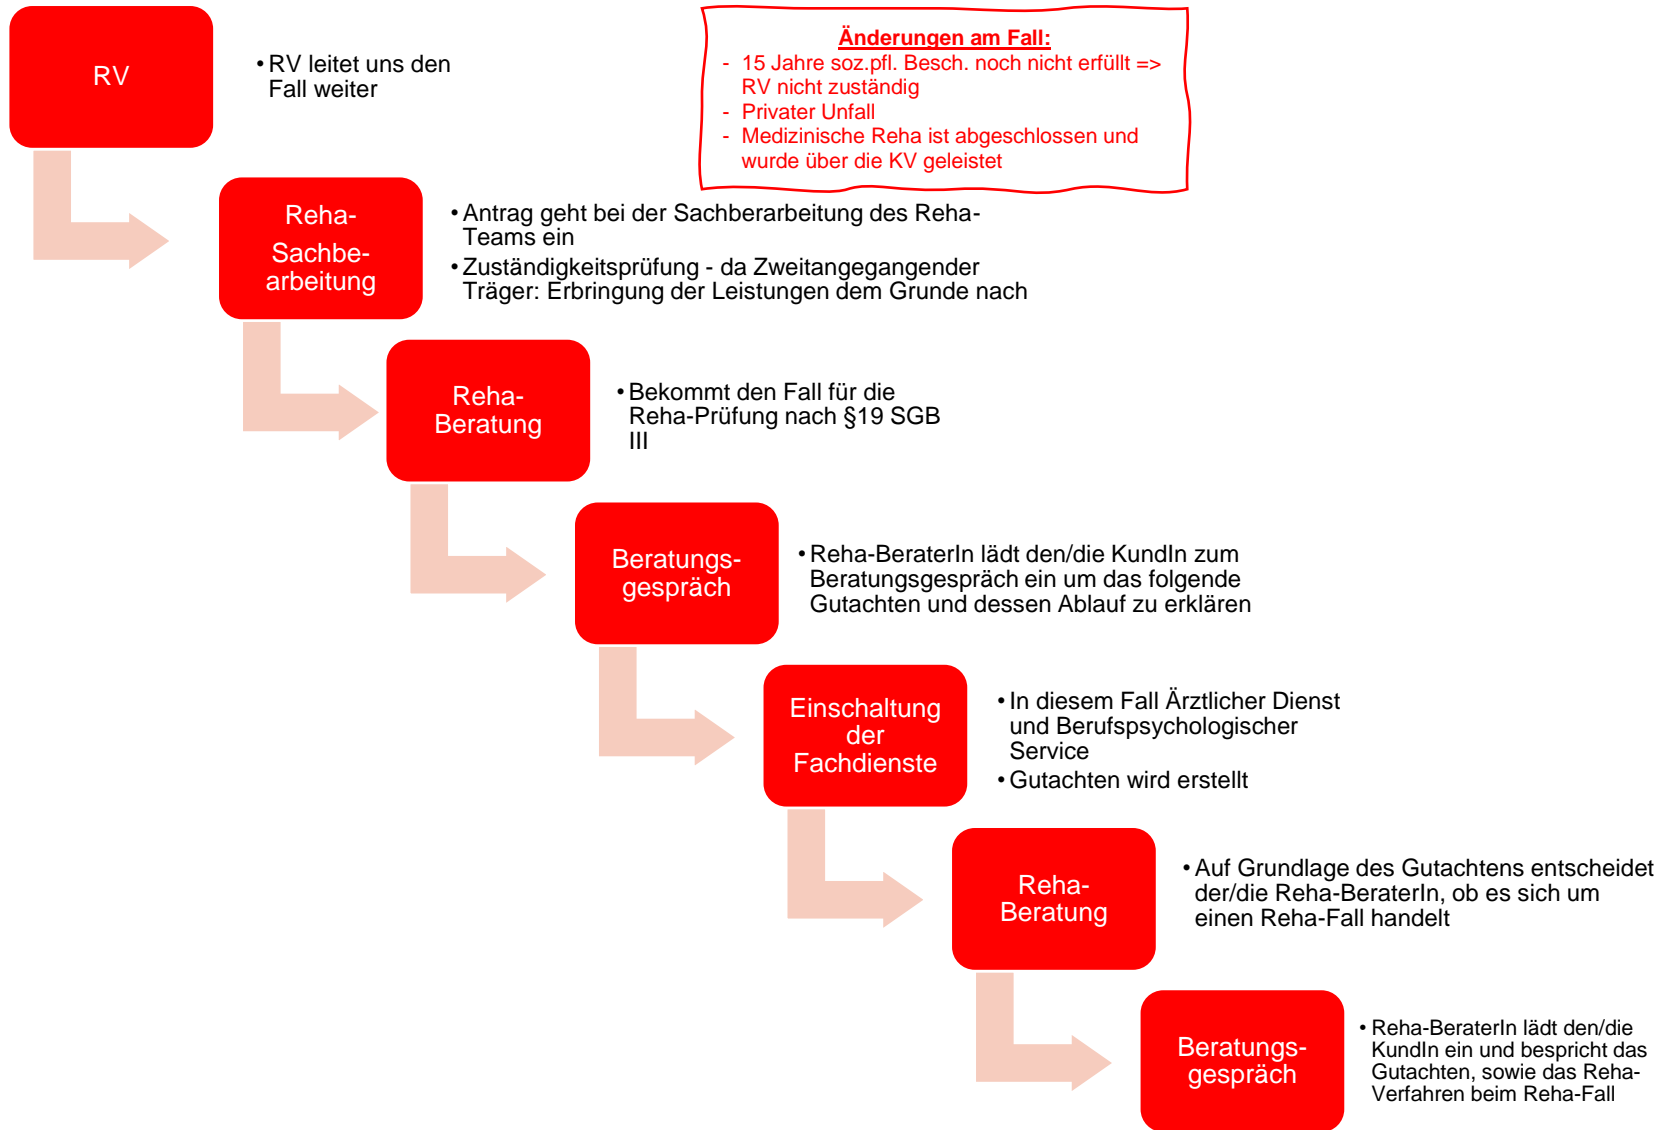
RV

• RV leitet uns den Fall weiter

Änderungen am Fall:
- 15 Jahre soz.pfl. Besch. noch nicht erfüllt => RV nicht zuständig
- Privater Unfall
- Medizinische Reha ist abgeschlossen und wurde über die KV geleistet

Reha-Sachbearbeitung

• Antrag geht bei der Sachberarbeitung des Reha-Teams ein
• Zuständigkeitsprüfung - da Zweitangegangender Träger: Erbringung der Leistungen dem Grunde nach

Reha-Beratung

• Bekommt den Fall für die Reha-Prüfung nach §19 SGB III

Beratungsgespräch

• Reha-BeraterIn lädt den/die KundIn zum Beratungsgespräch ein um das folgende Gutachten und dessen Ablauf zu erklären

Einschaltung der Fachdienste

• In diesem Fall Ärztlicher Dienst und Berufspsychologischer Service
• Gutachten wird erstellt

Reha-Beratung

• Auf Grundlage des Gutachtens entscheidet der/die Reha-BeraterIn, ob es sich um einen Reha-Fall handelt

Beratungsgespräch

• Reha-BeraterIn lädt den/die KundIn ein und bespricht das Gutachten, sowie das Reha-Verfahren beim Reha-Fall